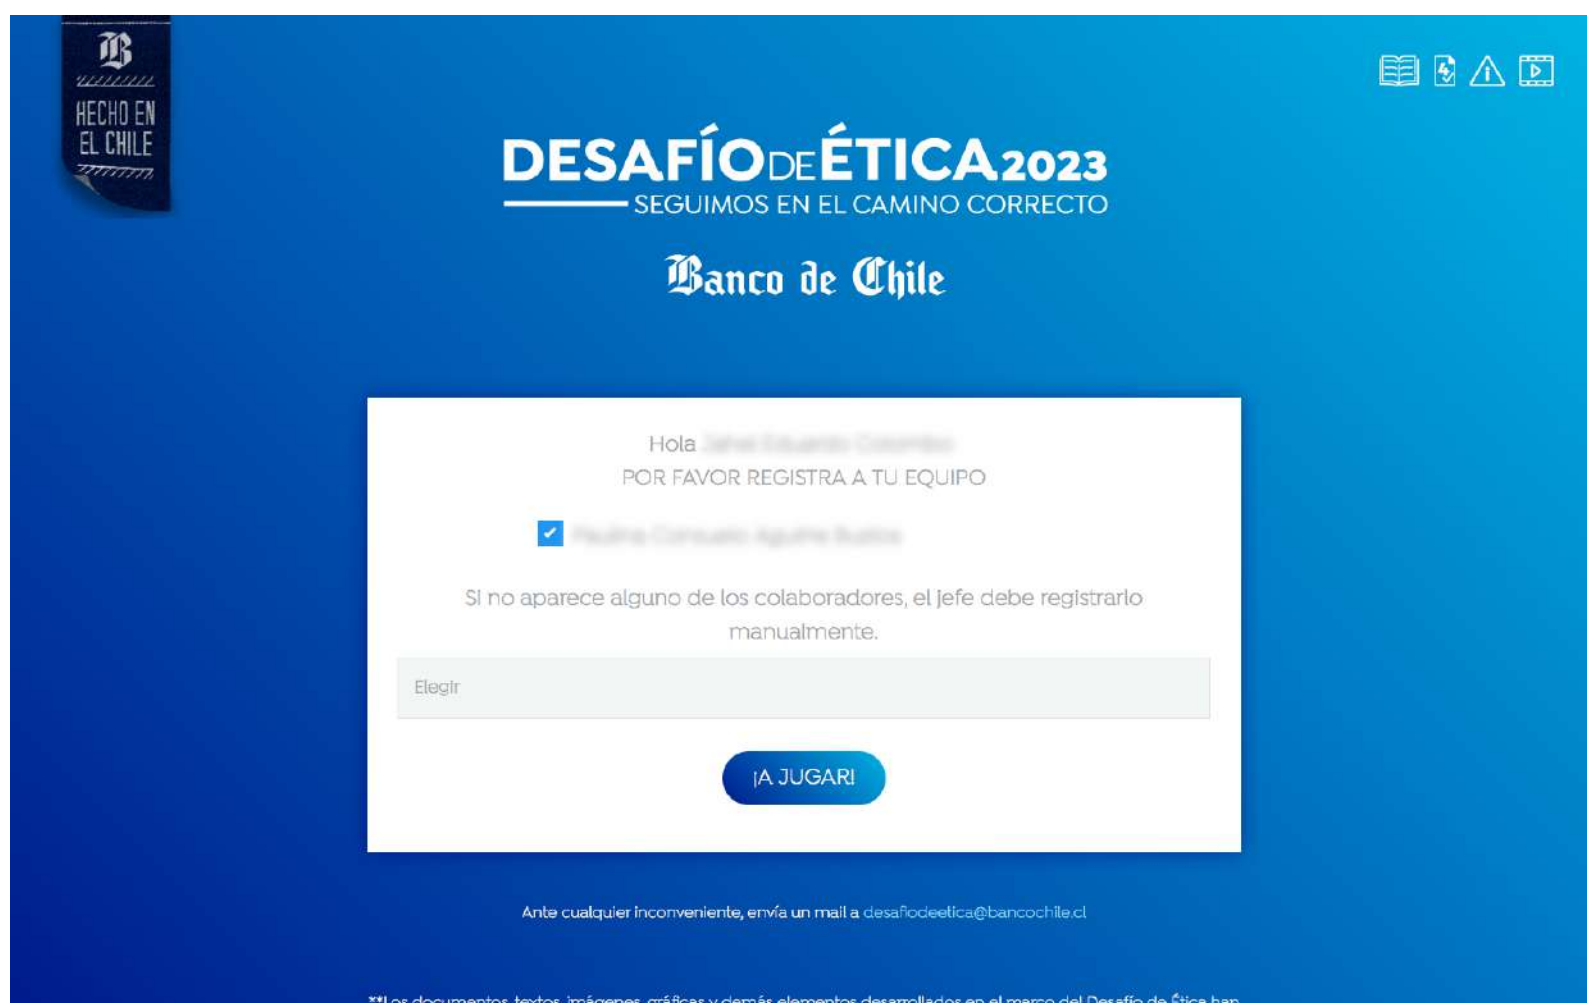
B

HECHO EN EL CHILE

DESAFÍO DE ÉTICA 2023
SEGUIMOS EN EL CAMINO CORRECTO

Banco de Chile

Hola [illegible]
POR FAVOR REGISTRA A TU EQUIPO

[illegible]

Si no aparece alguno de los colaboradores, el jefe debe registrarlo manualmente.

Elegir

¡A JUGAR!

Ante cualquier inconveniente, envía un mail a desafiodeetica@bancochile.cl

**Los documentos, textos, imágenes, gráficas y demás elementos desarrollados en el marco del Desafío de Ética han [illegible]